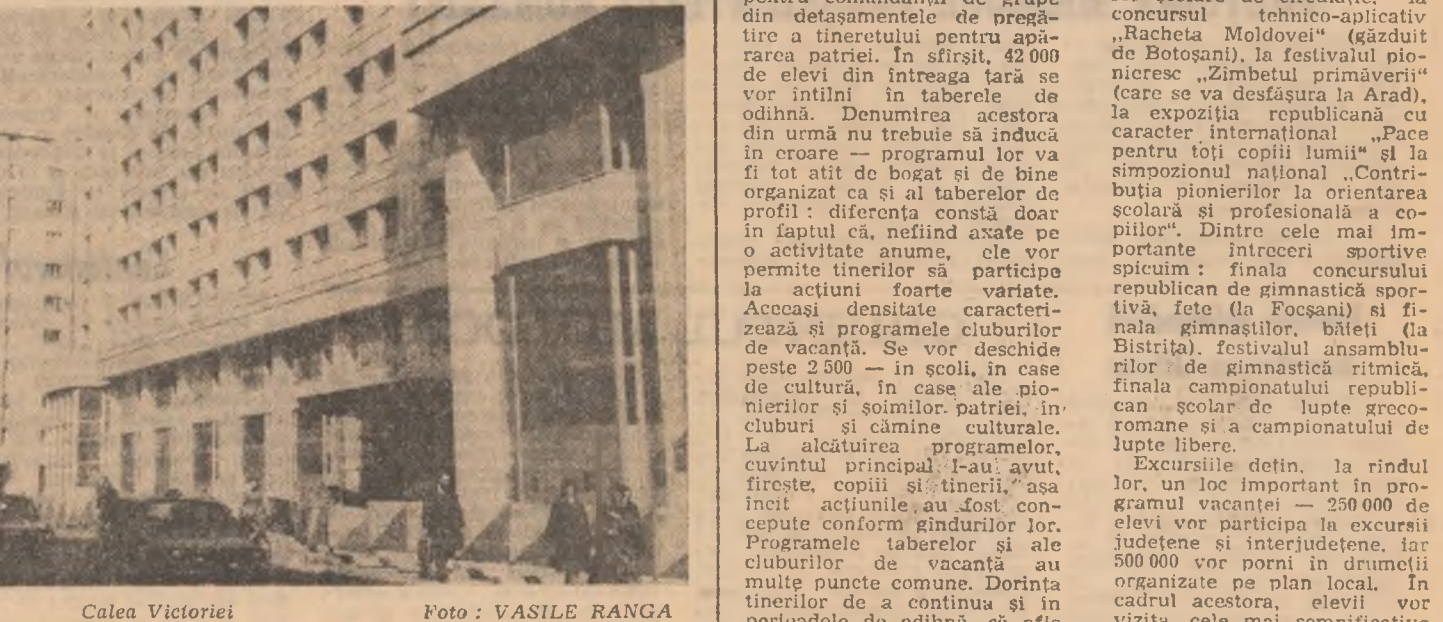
Calea Victoriei

Foto : VASILE RANGA

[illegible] din detașamentele de pregătire a tineretului pentru apărarea patriei. În sfîrșit, 42 000 de elevi din întreaga țară se vor întîlni în taberele de odihnă. Denumirea acestora din urmă nu trebuie să inducă în eroare — programul lor va fi tot atît de bogat și de bine organizat ca și al taberelor de profil : diferența constă doar în faptul că, nefiind axate pe o activitate anume, ele vor permite tinerilor să participe la acțiuni foarte variate. Aceeași densitate caracterizează și programele cluburilor de vacanță. Se vor deschide peste 2 500 — în școli, în case de cultură, în case ale pionierilor și șoimilor patriei, în cluburi și cămine culturale. La alcătuirea programelor, cuvîntul principal l-au avut, firește, copiii și tinerii, așa incit acțiunile au fost concepute conform gîndurilor lor. Programele taberelor și ale cluburilor de vacanță au multe puncte comune. Dorința tinerilor de a continua și în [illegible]

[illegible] concursul tehnico-aplicativ „Racheta Moldovei" (găzduit de Botoșani), la festivalul pioneresc „Zîmbetul primăverii" (care se va desfășura la Arad), la expoziția republicană cu caracter internațional „Pace pentru toți copiii lumii" și la simpozionul național „Contribuția pionierilor la orientarea școlară și profesională a copiilor". Dintre cele mai importante întreceri sportive spicuim : finala concursului republican de gimnastică sportivă, fete (la Focșani) și finala gimnaștilor, băieți (la Bistrița), festivalul ansamblurilor de gimnastică ritmică, finala campionatului republican școlar de lupte greco-romane și a campionatului de lupte libere.

Excursiile dețin, la rîndul lor, un loc important în programul vacanței — 250 000 de elevi vor participa la excursii județene și interjudețene, iar 500 000 vor porni în drumeții organizate pe plan local. În cadrul acestora, elevii vor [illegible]